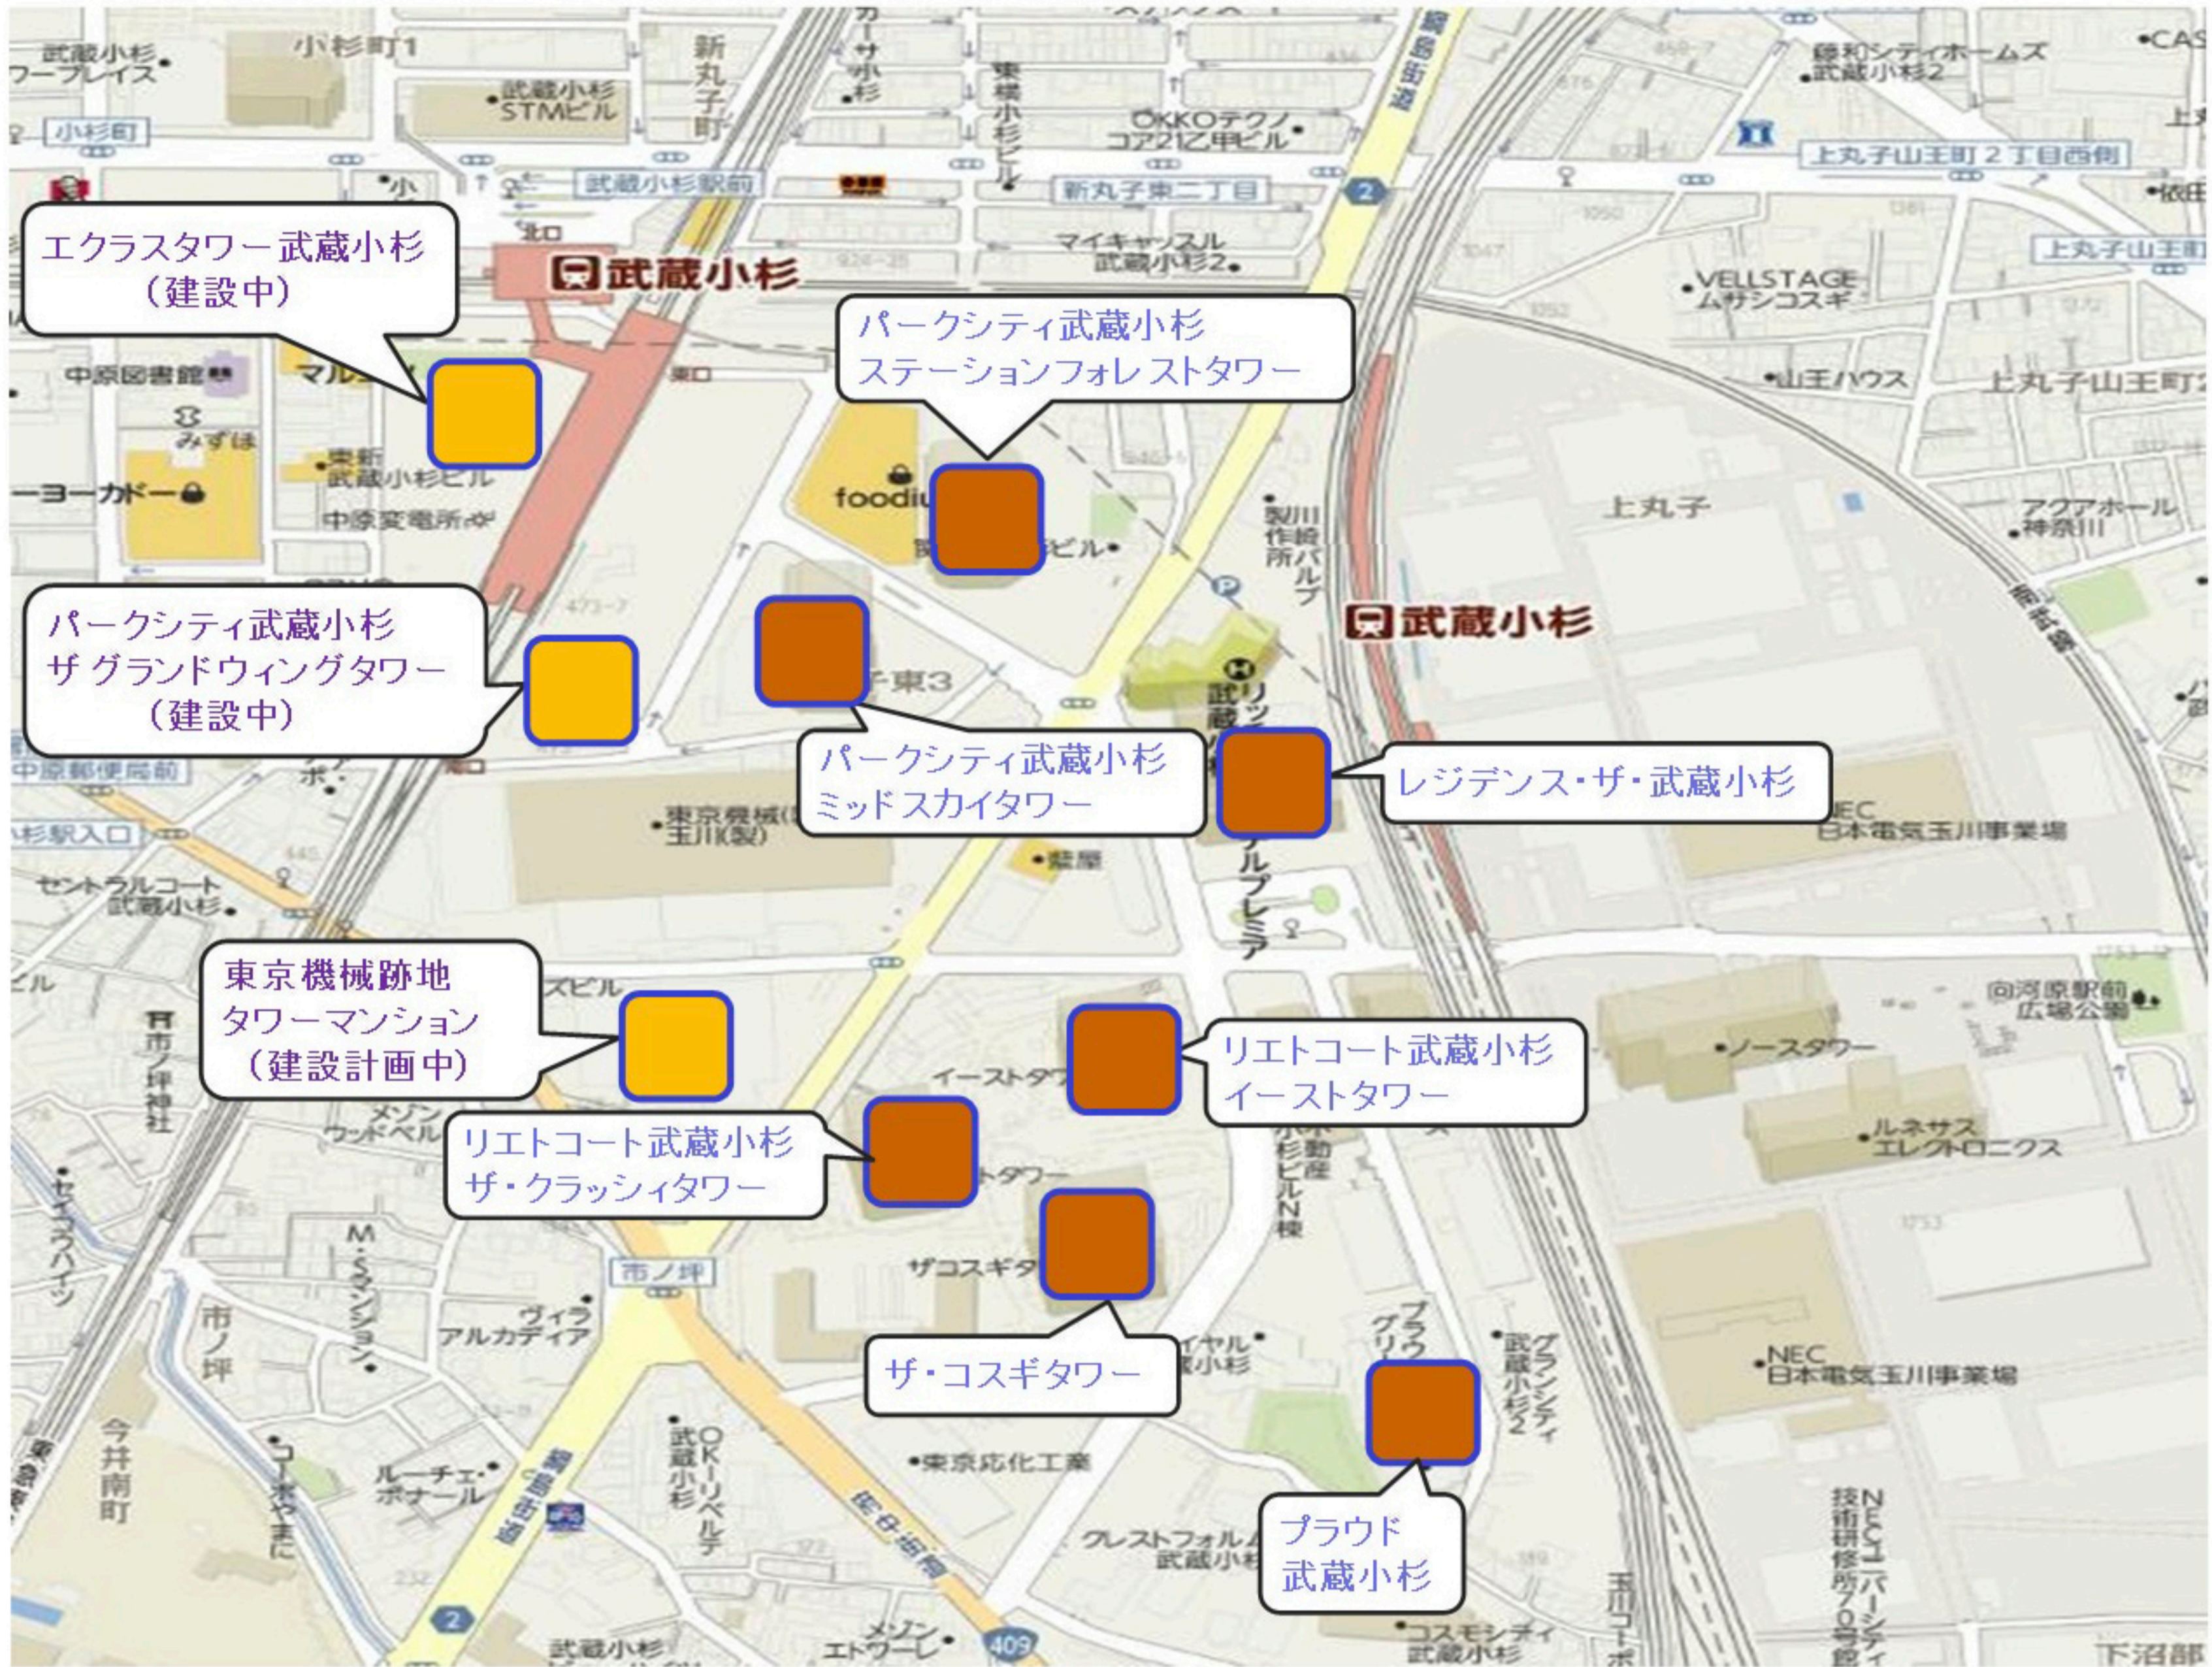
エクラスタワー武蔵小杉
（建設中）

パークシティ武蔵小杉
ステーションフォレストタワー

パークシティ武蔵小杉
ザ グランドウィングタワー
（建設中）

パークシティ武蔵小杉
ミッドスカイタワー

レジデンス・ザ・武蔵小杉

東京機械跡地
タワーマンション
（建設計画中）

リエトコート武蔵小杉
イーストタワー

リエトコート武蔵小杉
ザ・クラッシィタワー

ザ・コスギタワー

プラウド
武蔵小杉

武蔵小杉

武蔵小杉

小杉町1
武蔵小杉STMビル
新丸子町
武蔵小杉駅前
新丸子東二丁目
マイキャッスル武蔵小杉2
OKKOテクノコア21乙甲ビル
上丸子山王町2丁目西側
VELLSTAGEムサシコスギ
山王ハウス
上丸子山王町
上丸子
アクアホール神奈川
中原図書館
みずほ
イトーヨーカドー
東新武蔵小杉ビル
中原変電所
foodium
中原郵便局前
小杉駅入口
東京機械(製)玉川
セントラルコート武蔵小杉
NEC日本電気玉川事業場
ノースタワー
ルネサスエレクトロニクス
市ノ坪神社
市ノ坪
ヴィラアルカディア
M.S.マンション
イーストタワー
ザコスギタワー
小杉ビルN棟
グランシティ武蔵小杉2
NEC日本電気玉川事業場
東京応化工業
ルーチェ・ボナール
コーポやまに
今井南町
クレストフォルム武蔵小杉
コスモシティ武蔵小杉
NECユニバーシティ技術研修所
武蔵小杉
下沼部
409
2